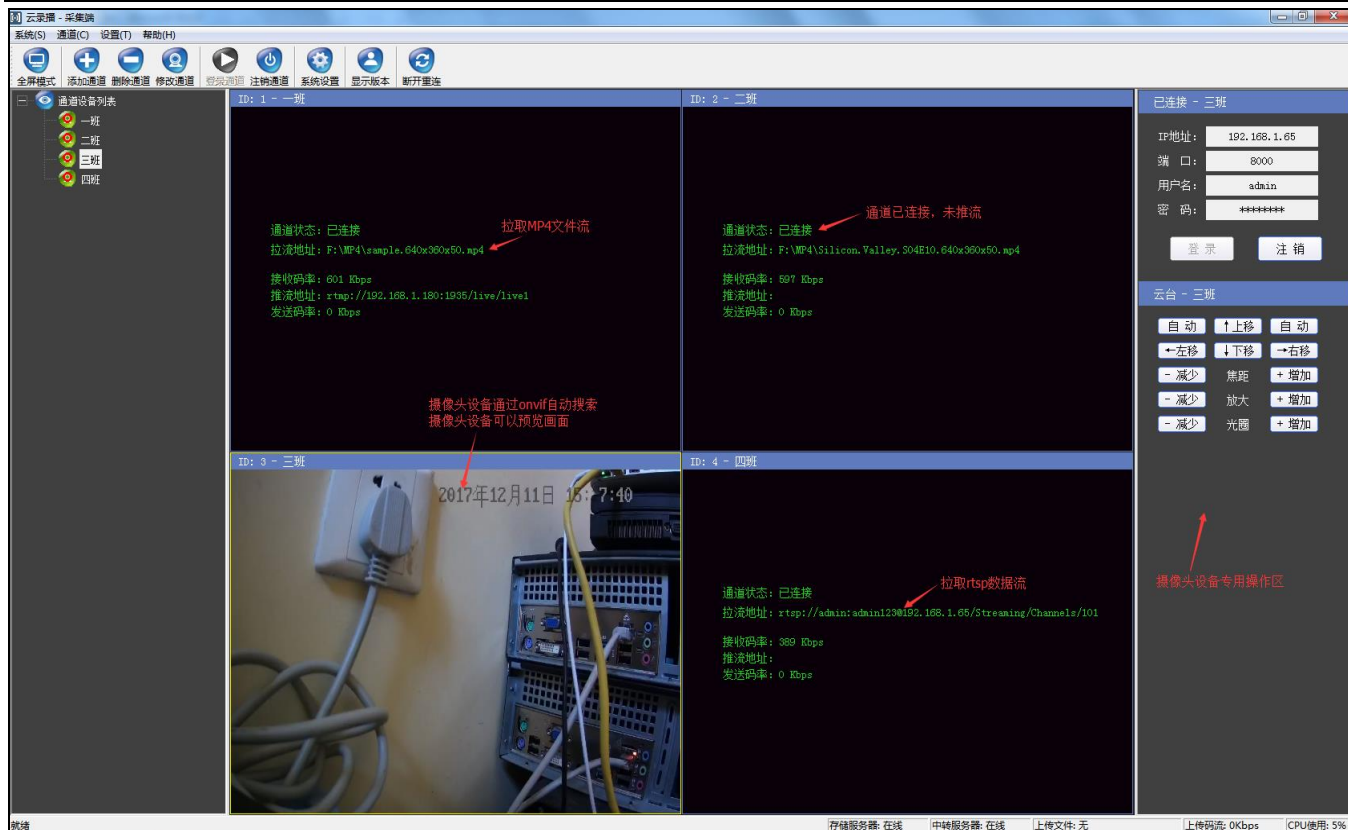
云录播 - 采集端

系统(S) 通道(C) 设置(T) 帮助(H)

全屏模式 添加通道 删除通道 修改通道 登录通道 注销通道 系统设置 显示版本 断开重连

通道设备列表
一班
二班
三班
四班

ID: 1 - 一班

通道状态: 已连接
拉流地址: F:\MP4\sample.640x360x50.mp4
拉取MP4文件流
接收码率: 601 Kbps
推流地址: rtmp://192.168.1.180:1935/live/live1
发送码率: 0 Kbps

ID: 2 - 二班

通道状态: 已连接
通道已连接，未推流
拉流地址: F:\MP4\Silicon.Valley.S04E10.640x360x50.mp4
接收码率: 597 Kbps
推流地址:
发送码率: 0 Kbps

摄像头设备通过onvif自动搜索
摄像头设备可以预览画面

ID: 3 - 三班

2017年12月11日 15:7:40

ID: 4 - 四班

通道状态: 已连接
拉取rtsp数据流
拉流地址: rtsp://admin:admin123@192.168.1.65/Streaming/Channels/101
接收码率: 389 Kbps
推流地址:
发送码率: 0 Kbps

已连接 - 三班
IP地址: 192.168.1.65
端 口: 8000
用户名: admin
密 码: ********
登 录
注 销

云台 - 三班
自 动 ↑上移 自 动
←左移 ↓下移 →右移
- 减少 焦距 + 增加
- 减少 放大 + 增加
- 减少 光圈 + 增加

摄像头设备专用操作区

就绪
存储服务器: 在线
中转服务器: 在线
上传文件: 无
上传码流: 0Kbps
CPU使用: 5%